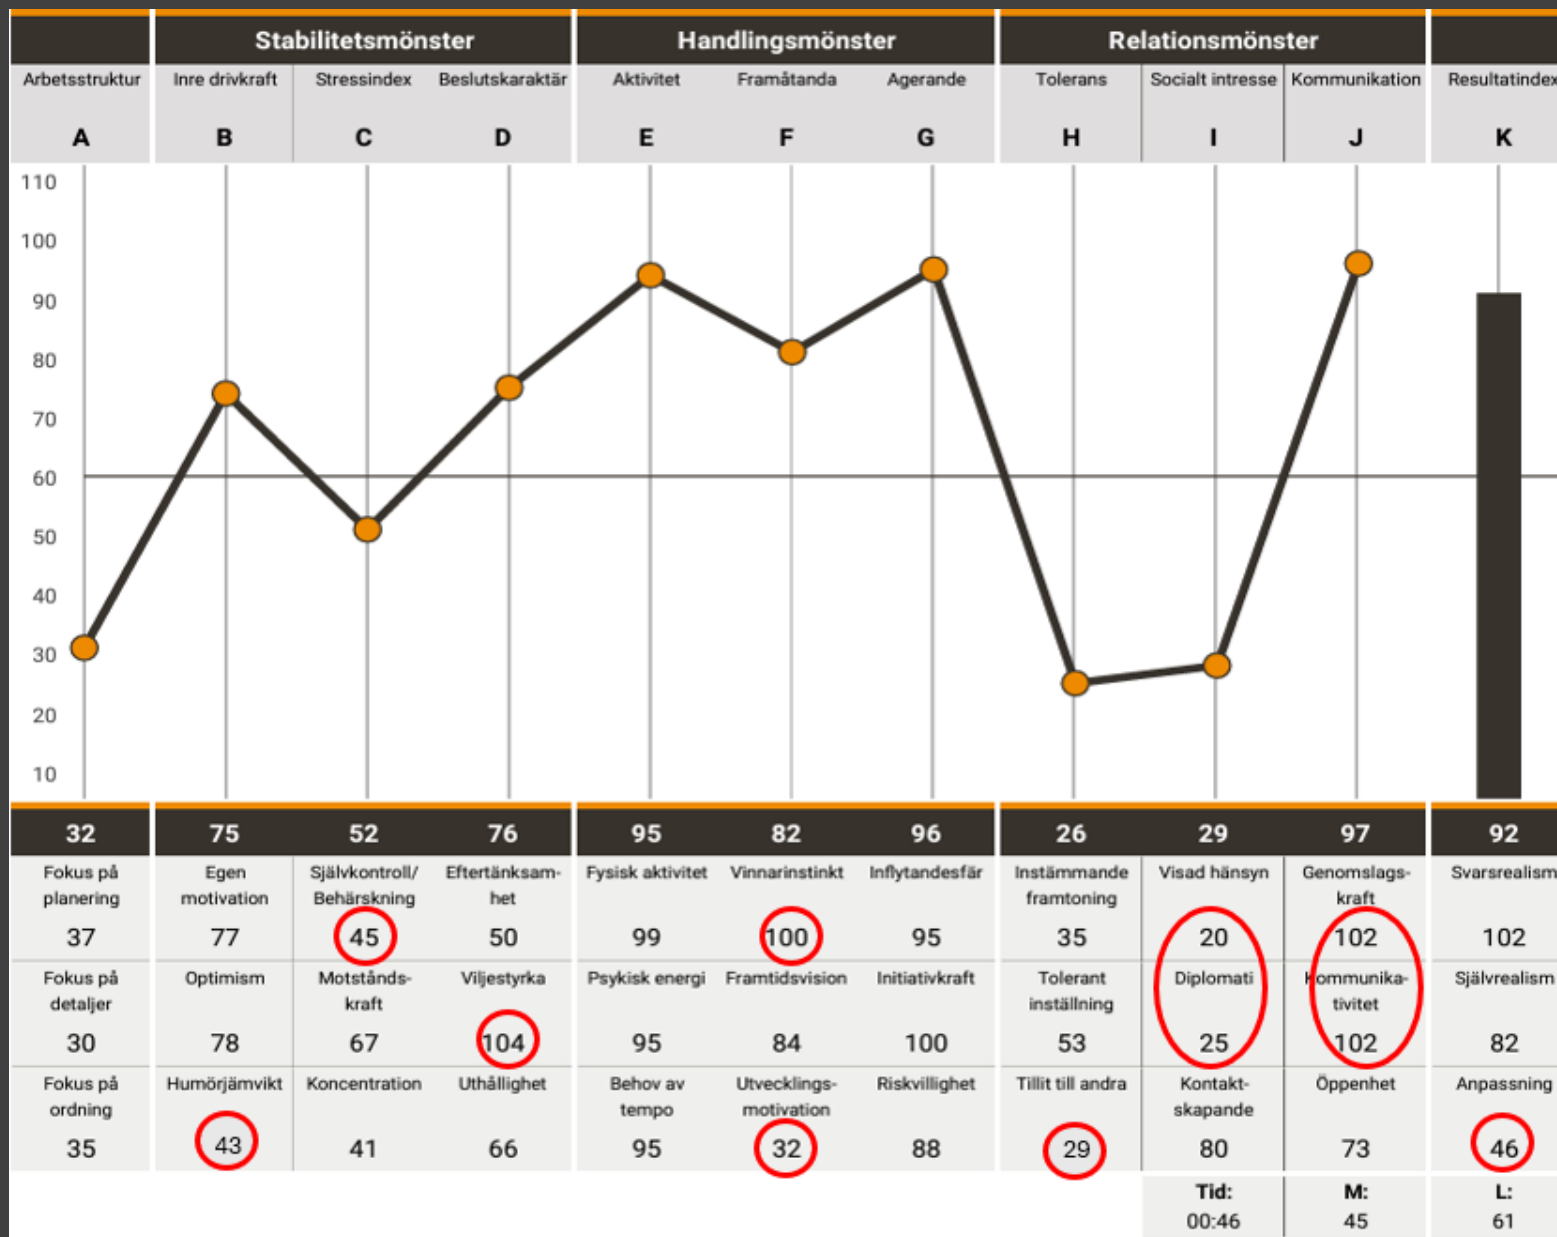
| | Stabilitetsmönster | | | Handlingsmönster | | | Relationsmönster | | | |
|---|---|---|---|---|---|---|---|---|---|---|
| Arbetsstruktur | Inre drivkraft | Stressindex | Beslutskaraktär | Aktivitet | Framåtanda | Agerande | Tolerans | Socialt intresse | Kommunikation | Resultatindex |
| A | B | C | D | E | F | G | H | I | J | K |

110
100
90
80
70
60
50
40
30
20
10

| 32 | 75 | 52 | 76 | 95 | 82 | 96 | 26 | 29 | 97 | 92 |
|---|---|---|---|---|---|---|---|---|---|---|
| Fokus på planering 37 | Egen motivation 77 | Självkontroll/ Behärskning 45 | Eftertänksamhet 50 | Fysisk aktivitet 99 | Vinnarinstinkt 100 | Inflytandesfär 95 | Instämmande framtoning 35 | Visad hänsyn 20 | Genomslagskraft 102 | Svarsrealism 102 |
| Fokus på detaljer 30 | Optimism 78 | Motståndskraft 67 | Viljestyrka 104 | Psykisk energi 95 | Framtidsvision 84 | Initiativkraft 100 | Tolerant inställning 53 | Diplomati 25 | Kommunikativitet 102 | Självrealism 82 |
| Fokus på ordning 35 | Humörjämvikt 43 | Koncentration 41 | Uthållighet 66 | Behov av tempo 95 | Utvecklingsmotivation 32 | Riskvillighet 88 | Tillit till andra 29 | Kontaktskapande 80 | Öppenhet 73 | Anpassning 46 |
| | | | | | | | | Tid: 00:46 | M: 45 | L: 61 |